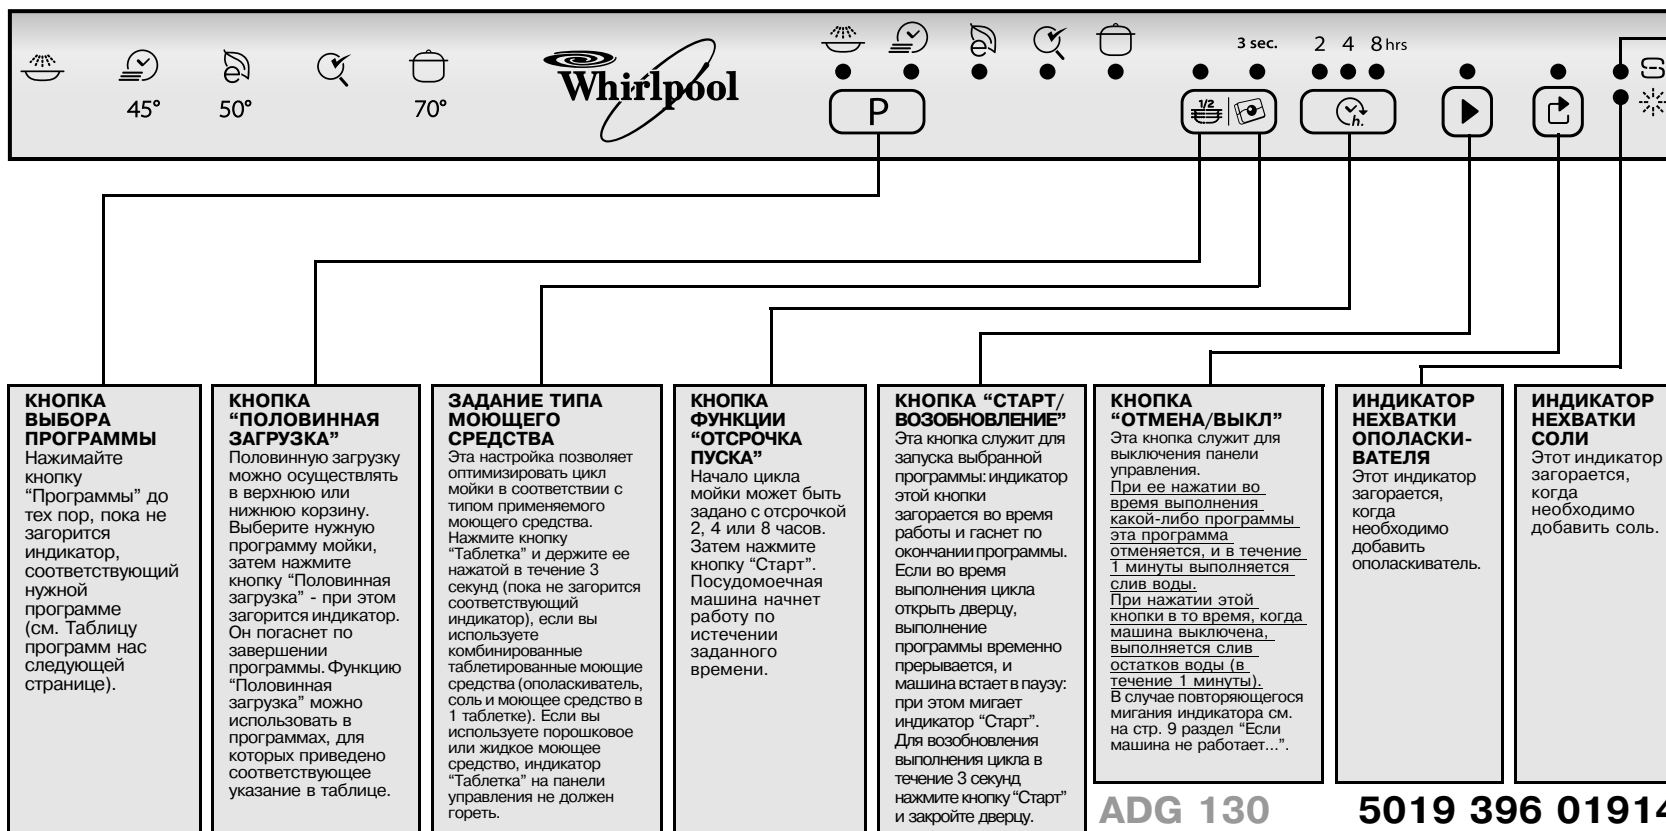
45° 50° 70°

Whirlpool

P

3 sec. 2 4 8 hrs

1/2

h.

КНОПКА ВЫБОРА ПРОГРАММЫ
Нажимайте кнопку "Программы" до тех пор, пока не загорится индикатор, соответствующий нужной программе (см. Таблицу программ нас следующей странице).

КНОПКА "ПОЛОВИННАЯ ЗАГРУЗКА"
Половинную загрузку можно осуществлять в верхнюю или нижнюю корзину. Выберите нужную программу мойки, затем нажмите кнопку "Половинная загрузка" - при этом загорится индикатор. Он погаснет по завершении программы. Функцию "Половинная загрузка" можно использовать в программах, для которых приведено соответствующее указание в таблице.

ЗАДАНИЕ ТИПА МОЮЩЕГО СРЕДСТВА
Эта настройка позволяет оптимизировать цикл мойки в соответствии с типом применяемого моющего средства. Нажмите кнопку "Таблетка" и держите ее нажатой в течение 3 секунд (пока не загорится соответствующий индикатор), если вы используете комбинированные таблетированные моющие средства (ополаскиватель, соль и моющее средство в 1 таблетке). Если вы используете порошковое или жидкое моющее средство, индикатор "Таблетка" на панели управления не должен гореть.

КНОПКА ФУНКЦИИ "ОТСРОЧКА ПУСКА"
Начало цикла мойки может быть задано с отсрочкой 2, 4 или 8 часов. Затем нажмите кнопку "Старт". Посудомоечная машина начнет работу по истечении заданного времени.

КНОПКА "СТАРТ/ ВОЗОБНОВЛЕНИЕ"
Эта кнопка служит для запуска выбранной программы: индикатор этой кнопки загорается во время работы и гаснет по окончании программы. Если во время выполнения цикла открыть дверцу, выполнение программы временно прерывается, и машина встает в паузу: при этом мигает индикатор "Старт". Для возобновления выполнения цикла в течение 3 секунд нажмите кнопку "Старт" и закройте дверцу.

КНОПКА "ОТМЕНА/ВЫКЛ"
Эта кнопка служит для выключения панели управления.
При ее нажатии во время выполнения какой-либо программы эта программа отменяется, и в течение 1 минуты выполняется слив воды.
При нажатии этой кнопки в то время, когда машина выключена, выполняется слив остатков воды (в течение 1 минуты).
В случае повторяющегося мигания индикатора см. на стр. 9 раздел "Если машина не работает...".

ИНДИКАТОР НЕХВАТКИ ОПОЛАСКИВАТЕЛЯ
Этот индикатор загорается, когда необходимо добавить ополаскиватель.

ИНДИКАТОР НЕХВАТКИ СОЛИ
Этот индикатор загорается, когда необходимо добавить соль.

ADG 130

5019 396 0191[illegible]